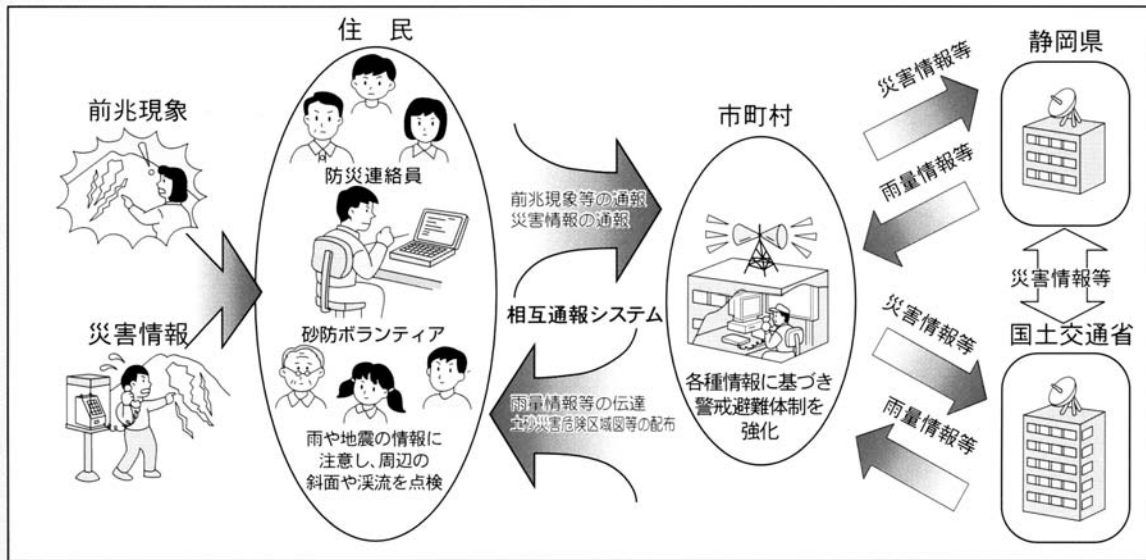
住　民

前兆現象

災害情報

防災連絡員

砂防ボランティア

雨や地震の情報に注意し、周辺の斜面や渓流を点検

前兆現象等の通報
災害情報の通報

相互通報システム

雨量情報等の伝達
土砂災害危険区域図等の配布

市町村

各種情報に基づき警戒避難体制を強化

災害情報等

雨量情報等

静岡県

災害情報等

災害情報等

雨量情報等

国土交通省